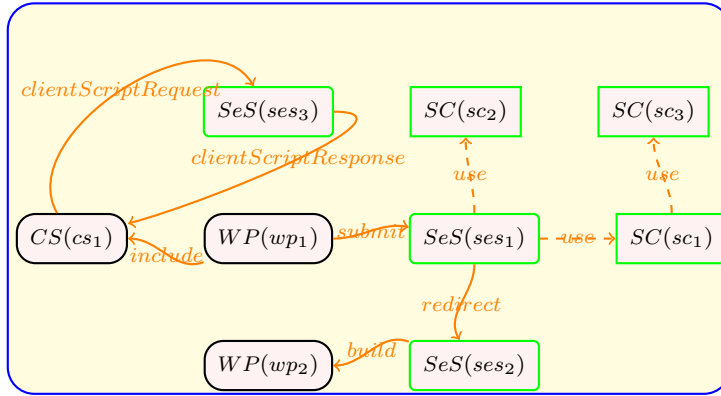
$clientScriptRequest$

$SeS(ses_3)$

$SC(sc_2)$

$SC(sc_3)$

$clientScriptResponse$

$use$

$use$

$CS(cs_1)$

$WP(wp_1)$

$submit$

$SeS(ses_1)$

$use$

$SC(sc_1)$

$include$

$redirect$

$WP(wp_2)$

$build$

$SeS(ses_2)$